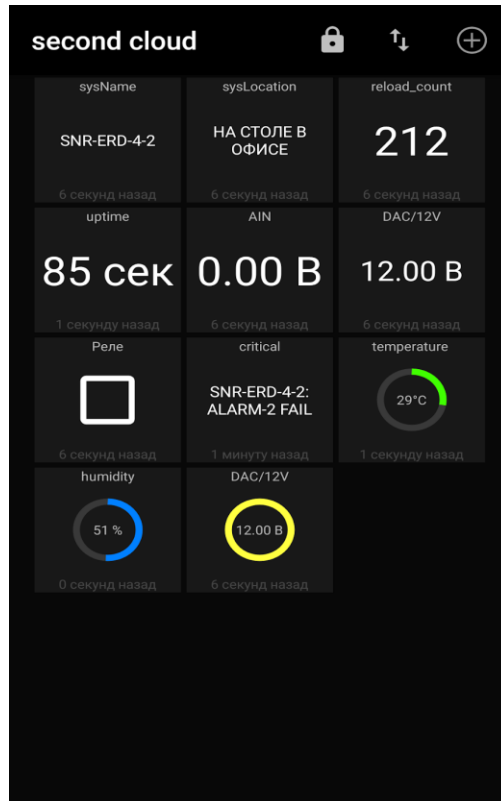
second cloud

sysName
SNR-ERD-4-2
6 секунд назад

sysLocation
НА СТОЛЕ В ОФИСЕ
6 секунд назад

reload_count
212
6 секунд назад

uptime
85 сек
1 секунду назад

AIN
0.00 В
6 секунд назад

DAC/12V
12.00 В
6 секунд назад

Реле
6 секунд назад

critical
SNR-ERD-4-2: ALARM-2 FAIL
1 минуту назад

temperature
29°C
1 секунду назад

humidity
51 %
0 секунд назад

DAC/12V
12.00 В
6 секунд назад